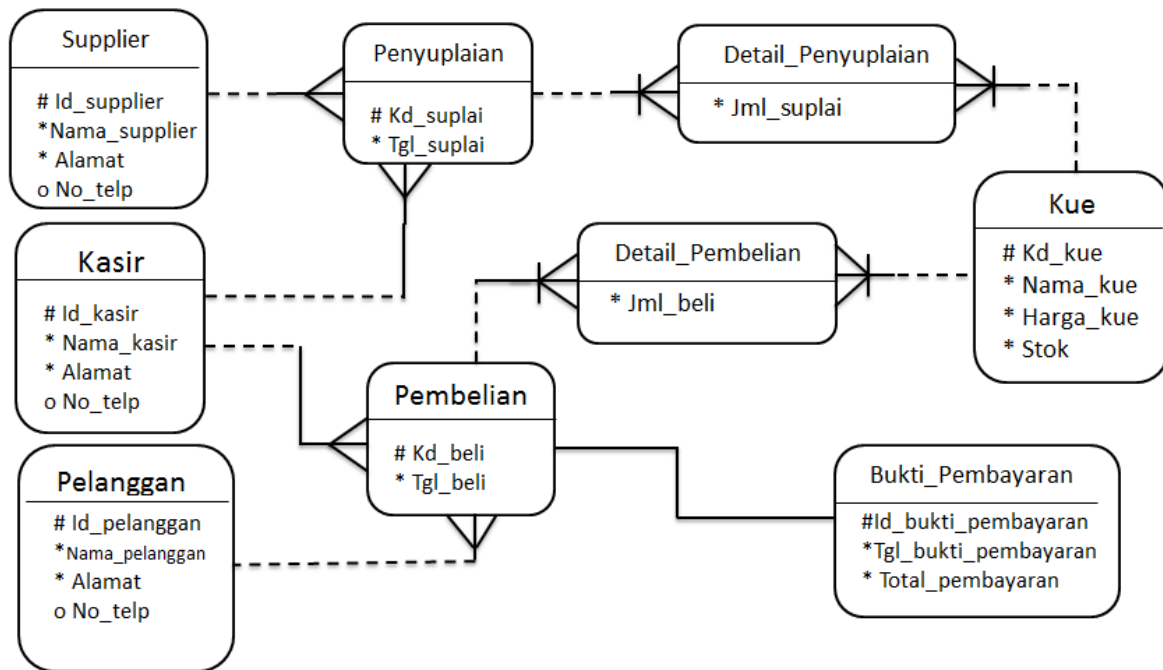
Supplier
# Id_supplier
*Nama_supplier
* Alamat
o No_telp

Penyuplaian
# Kd_suplai
* Tgl_suplai

Detail_Penyuplaian
* Jml_suplai

Kue
# Kd_kue
* Nama_kue
* Harga_kue
* Stok

Kasir
# Id_kasir
* Nama_kasir
* Alamat
o No_telp

Detail_Pembelian
* Jml_beli

Pembelian
# Kd_beli
* Tgl_beli

Pelanggan
# Id_pelanggan
*Nama_pelanggan
* Alamat
o No_telp

Bukti_Pembayaran
#Id_bukti_pembayaran
*Tgl_bukti_pembayaran
* Total_pembayaran